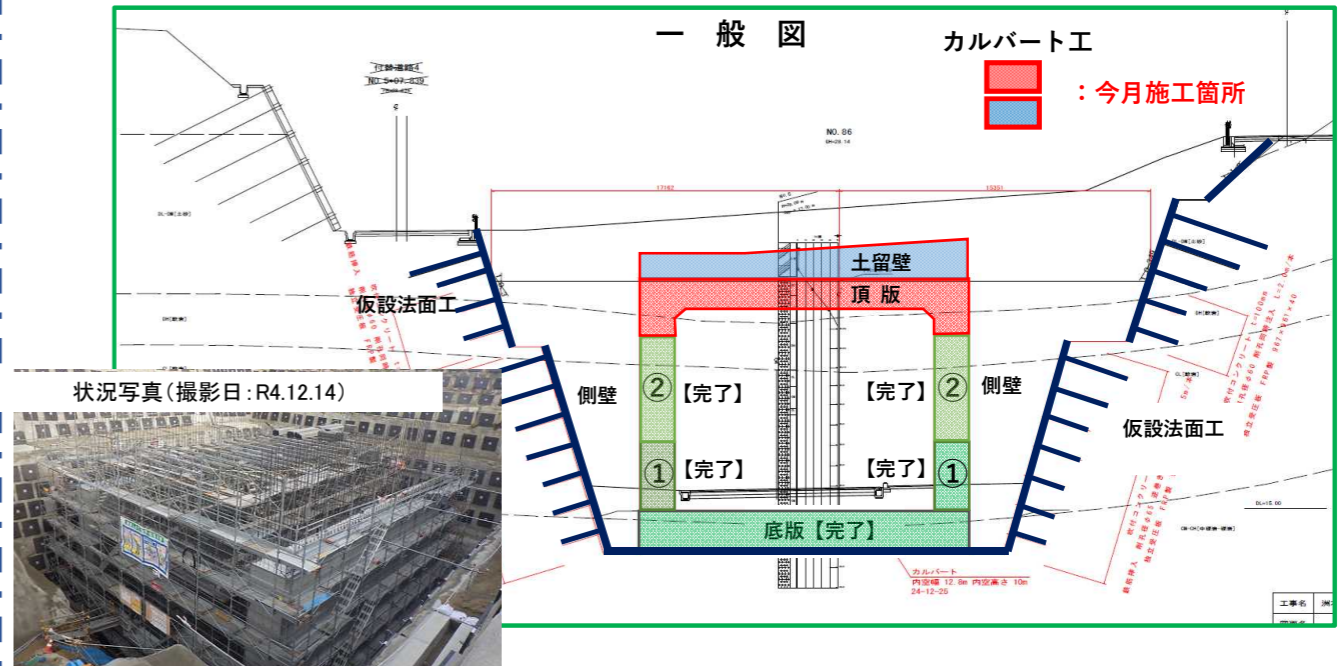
一般図

カルバート工

：今月施工箇所

NO. 86

土留壁

頂版

仮設法面工

状況写真（撮影日：R4.12.14）

側壁

②【完了】

【完了】②

側壁

仮設法面工

①【完了】

【完了】①

底版【完了】

カルバート
内空幅 12.8m 内空高さ 10m
24-12-25

工事名